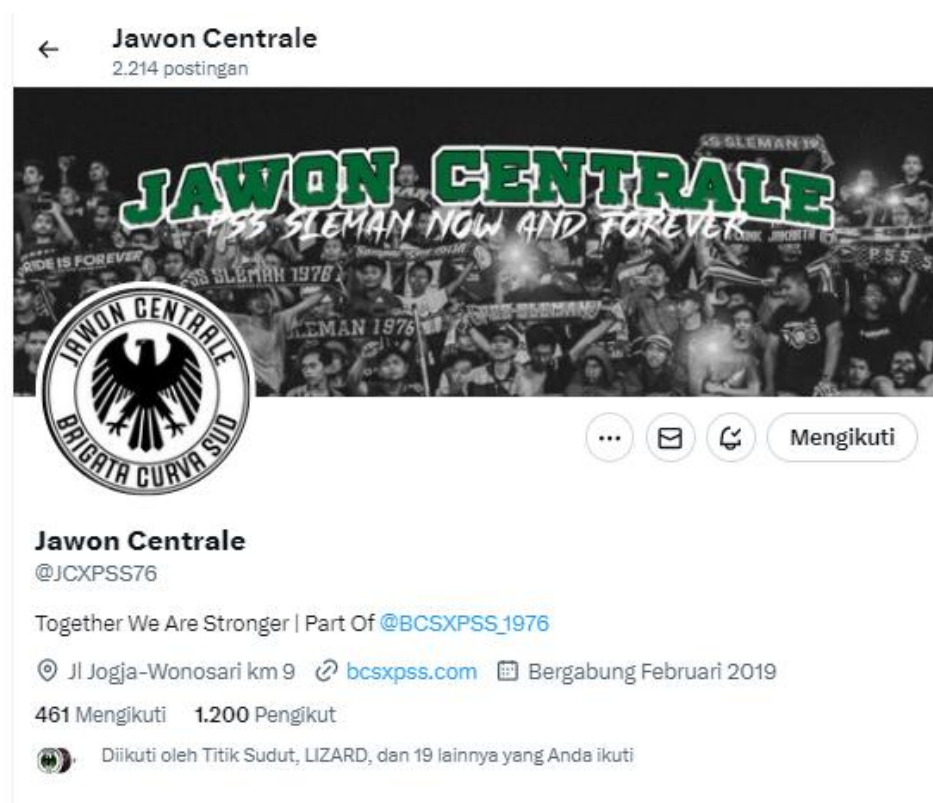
Jawon Centrale
2.214 postingan

JAWON CENTRALE
PSS SLEMAN NOW AND FOREVER

SLEMAN 19
SS SLEMAN 1976
SLEMAN 1976
IDE IS FOREVER
PSS

JAWON CENTRALE
BRIGATA CURVA SUD

Mengikuti

Jawon Centrale
@JCXPSS76

Together We Are Stronger | Part Of @BCSXPSS_1976

Jl Jogja-Wonosari km 9 bcsxpss.com Bergabung Februari 2019

461 Mengikuti 1.200 Pengikut

Diikuti oleh Titik Sudut, LIZARD, dan 19 lainnya yang Anda ikuti